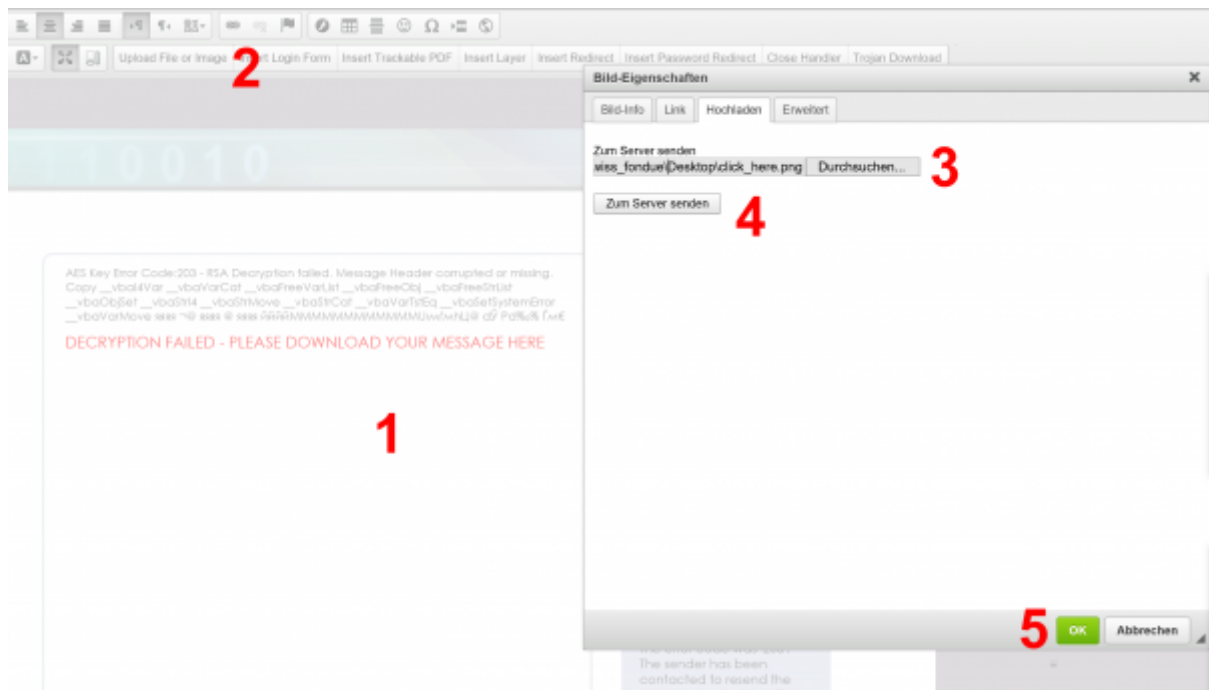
Upload File or Image 2 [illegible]t Login Form Insert Trackable PDF Insert Layer Insert Redirect Insert Password Redirect Close Handler Trojan Download

Bild-Eigenschaften ×

Bild-Info Link Hochladen Erweitert

Zum Server senden
wiss_fondue\Desktop\click_here.png Durchsuchen... 3

Zum Server senden 4

110010

AES Key Error Code:203 - RSA Decryption failed. Message Header corrupted or missing. Copy __vbaI4Var __vbaVarCat __vbaFreeVarList __vbaFreeObj __vbaFreeStrList __vbaObjSet __vbaStrI4 __vbaStrMove __vbaStrCat __vbaVarTstEq __vbaSetSystemError __vbaVarMove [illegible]

DECRYPTION FAILED - PLEASE DOWNLOAD YOUR MESSAGE HERE

1

5 OK Abbrechen

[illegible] The sender has been contacted to resend the